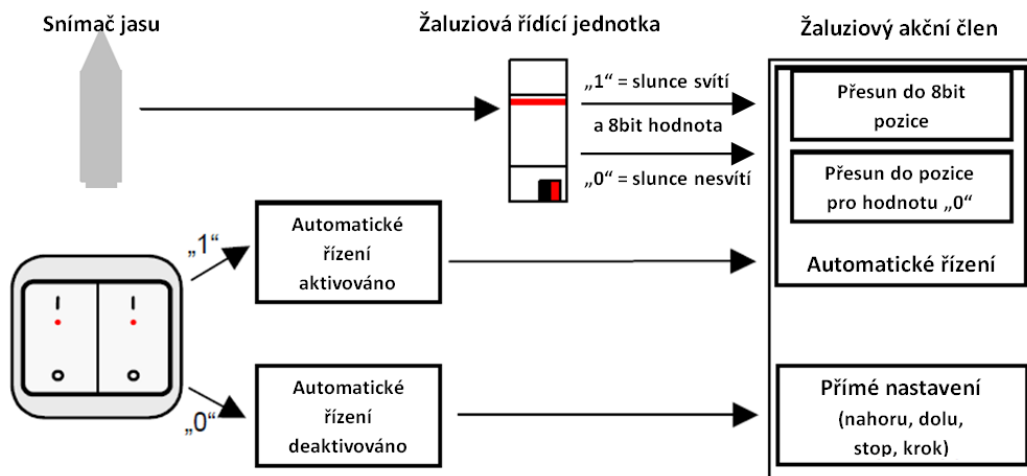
Snímač jasu

Žaluziová řídící jednotka

Žaluziový akční člen

„1“ = slunce svítí a 8bit hodnota

„0“ = slunce nesvítí

Přesun do 8bit pozice

Přesun do pozice pro hodnotu „0“

Automatické řízení

„1“

Automatické řízení aktivováno

I

I

„0“

Automatické řízení deaktivováno

Přímé nastavení (nahoru, dolu, stop, krok)